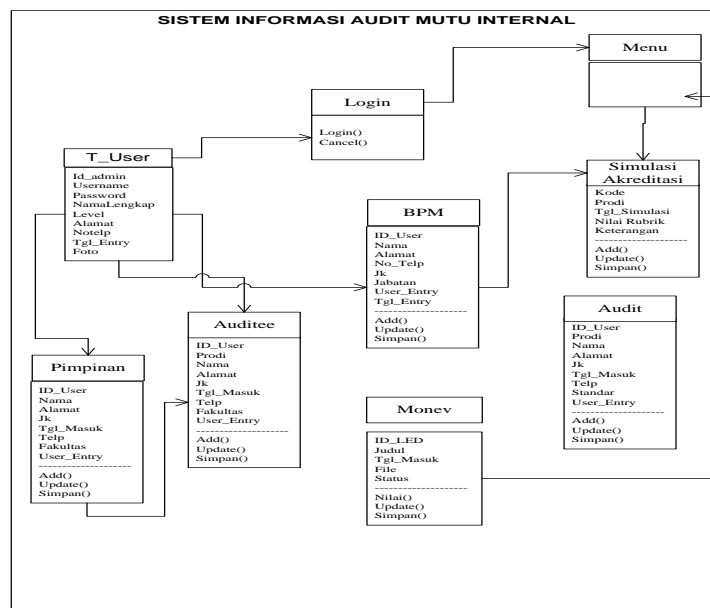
SISTEM INFORMASI AUDIT MUTU INTERNAL

Menu

Login

Login()
Cancel()

T_User

Id_admin
Username
Password
NamaLengkap
Level
Alamat
Notelp
Tgl_Entry
Foto

Simulasi Akreditasi

Kode
Prodi
Tgl_Simulasi
Nilai Rubrik
Keterangan
--------------------
Add()
Update()
Simpan()

BPM

ID_User
Nama
Alamat
No_Telp
Jk
Jabatan
User_Entry
Tgl_Entry
--------------------
Add()
Update()
Simpan()

Audit

ID_User
Prodi
Nama
Alamat
Jk
Tgl_Masuk
Telp
Standar
User_Entry
--------------------
Add()
Update()
Simpan()

Auditee

ID_User
Prodi
Nama
Alamat
Jk
Tgl_Masuk
Telp
Fakultas
User_Entry
--------------------
Add()
Update()
Simpan()

Pimpinan

ID_User
Nama
Alamat
Jk
Tgl_Masuk
Telp
Fakultas
User_Entry
--------------------
Add()
Update()
Simpan()

Monev

ID_LED
Judul
Tgl_Masuk
File
Status
--------------------
Nilai()
Update()
Simpan()